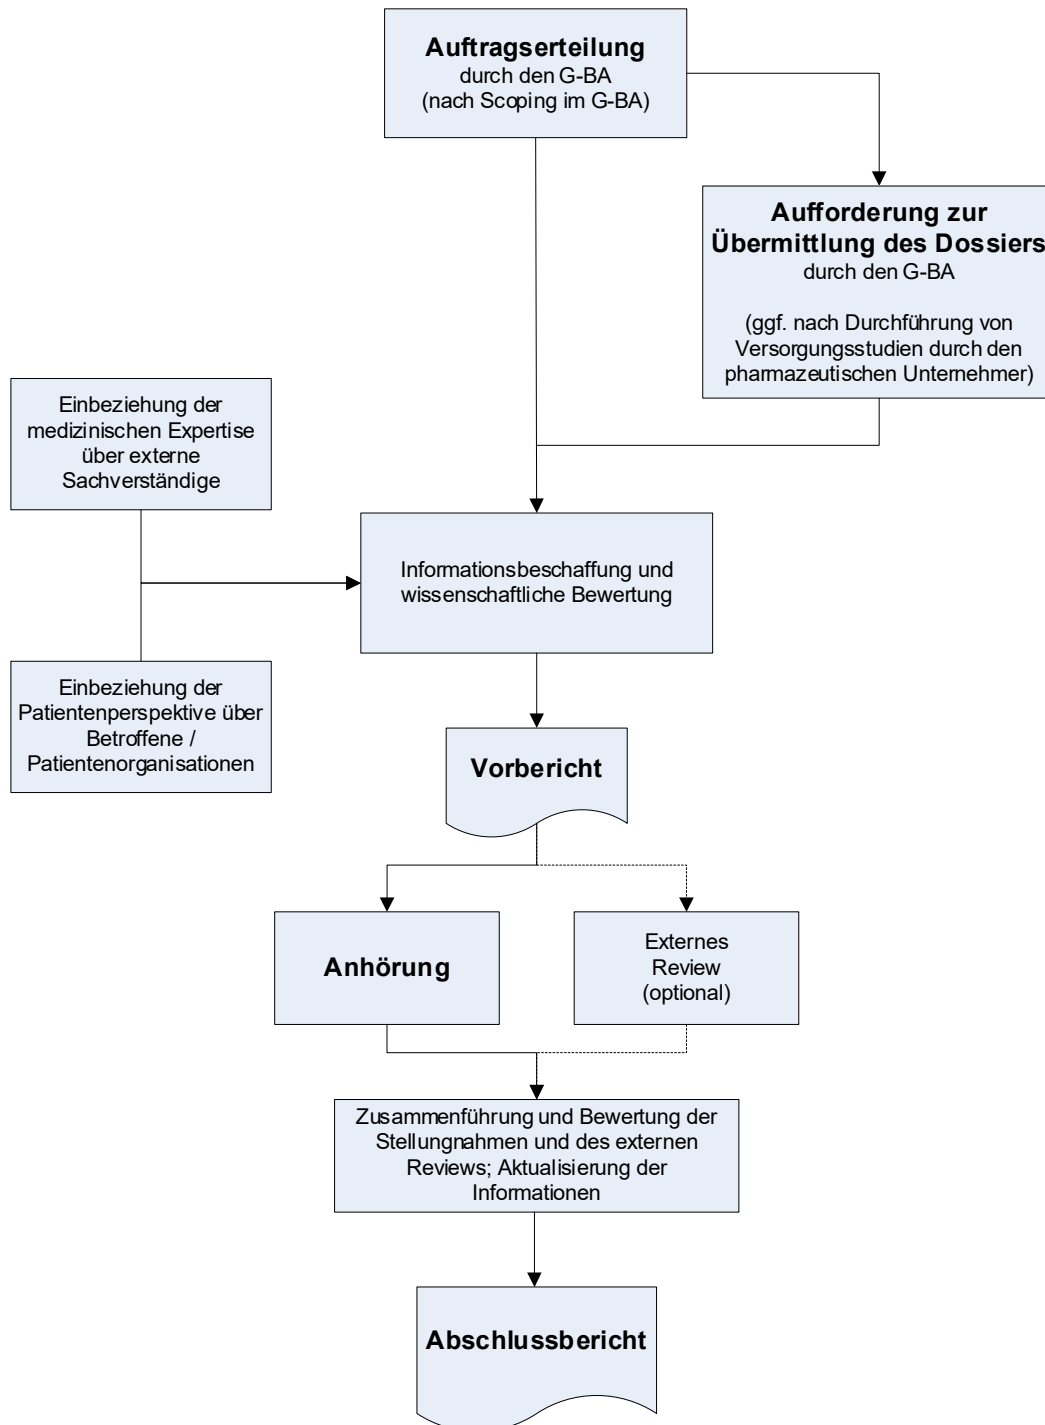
**Auftragserteilung**
durch den G-BA
(nach Scoping im G-BA)

**Aufforderung zur Übermittlung des Dossiers**
durch den G-BA

(ggf. nach Durchführung von Versorgungsstudien durch den pharmazeutischen Unternehmer)

Einbeziehung der medizinischen Expertise über externe Sachverständige

Informationsbeschaffung und wissenschaftliche Bewertung

Einbeziehung der Patientenperspektive über Betroffene / Patientenorganisationen

**Vorbericht**

**Anhörung**

Externes Review (optional)

Zusammenführung und Bewertung der Stellungnahmen und des externen Reviews; Aktualisierung der Informationen

**Abschlussbericht**